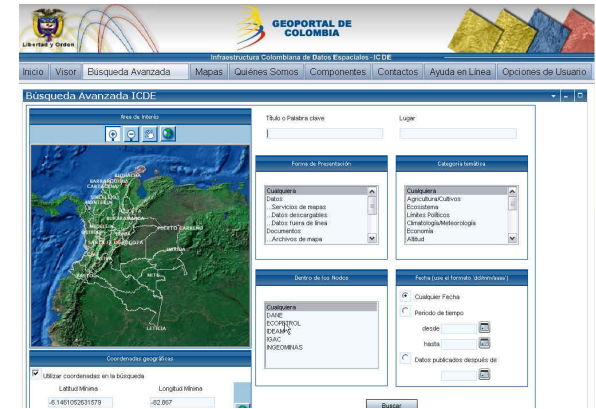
Libertad y Orden

GEOPORTAL DE COLOMBIA

Infraestructura Colombiana de Datos Espaciales - ICDE

Inicio | Visor | Búsqueda Avanzada | Mapas | Quiénes Somos | Componentes | Contactos | Ayuda en Línea | Opciones de Usuario

Búsqueda Avanzada ICDE

Área de Interés

Título o Palabra clave

Lugar

Forma de Presentación

Cualquiera
Datos
...Servicios de mapas
...Datos descargables
...Datos fuera de línea
Documentos
...Archivos de mapa

Categoría temática

Cualquiera
Agricultura/Cultivos
Ecosistema
Límites Políticos
Climatología/Meteorología
Economía
Altitud

Dentro de los Nodos

Cualquiera
DANE
ECOPETROL
IDEAM
IGAC
INGEOMINAS

Fecha (use el formato 'dd/mm/aaaa')

Cualquier Fecha
Periodo de tiempo
desde
hasta
Datos publicados después de

Coordenadas geográficas

Utilizar coordenadas en la búsqueda

Latitud Mínima
-5.1461052631579

Longitud Mínima
-82.867

Buscar